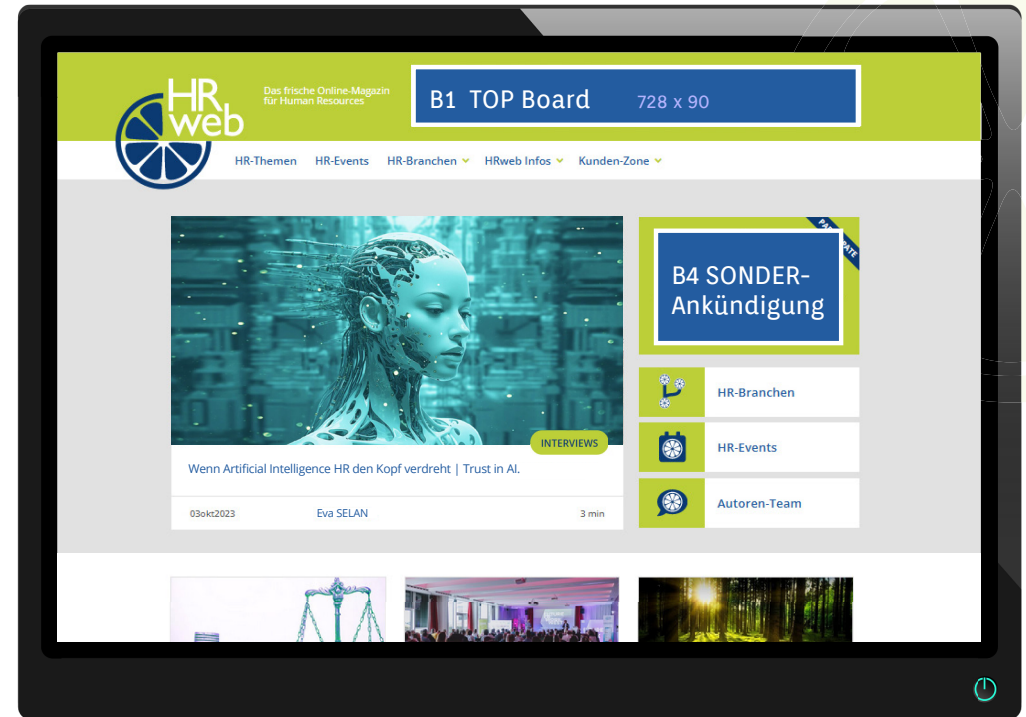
HR web

Das frische Online-Magazin für Human Resources

B1 TOP Board 728 x 90

HR-Themen HR-Events HR-Branchen HRweb Infos Kunden-Zone

INTERVIEWS

Wenn Artificial Intelligence HR den Kopf verdreht | Trust in AI.

03okt2023 Eva SELAN 3 min

B4 SONDER-Ankündigung

HR-Branchen

HR-Events

Autoren-Team